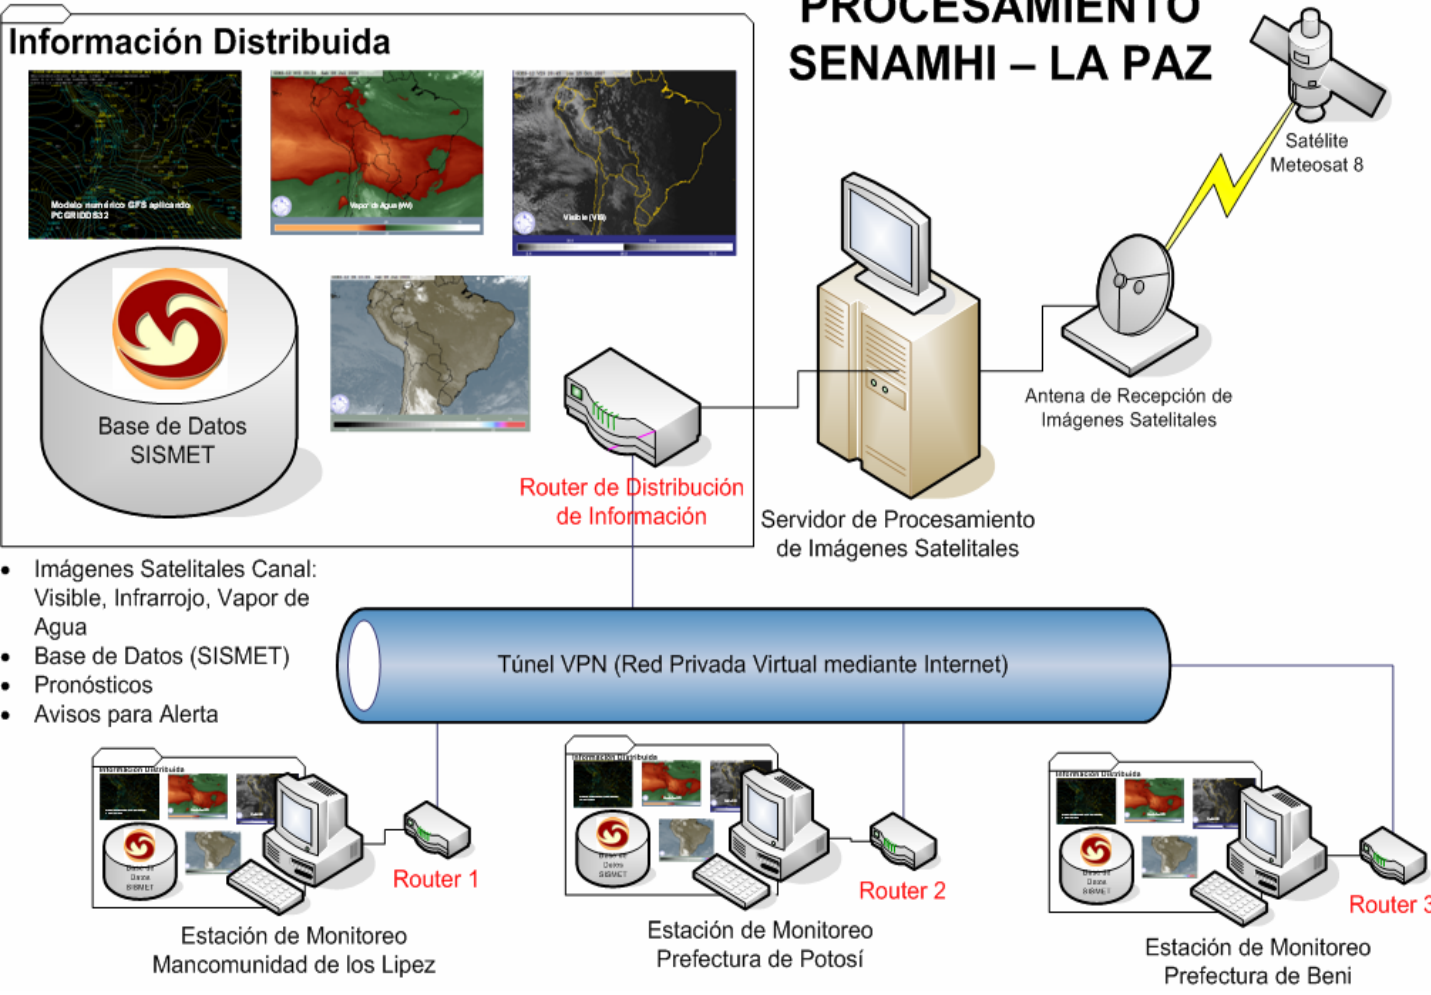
PROCESAMIENTO
SENAMHI – LA PAZ

Información Distribuida

Modelo numérico GFS aplicado
PCGRIDDS32

Vapor de Agua (WV)

Visible (VIS)

Base de Datos
SISMET

Satélite
Meteosat 8

Antena de Recepción de
Imágenes Satelitales

Router de Distribución
de Información

Servidor de Procesamiento
de Imágenes Satelitales

- Imágenes Satelitales Canal: Visible, Infrarrojo, Vapor de Agua
- Base de Datos (SISMET)
- Pronósticos
- Avisos para Alerta

Túnel VPN (Red Privada Virtual mediante Internet)

Información Distribuida

Base de Datos SISMET

Router 1

Estación de Monitoreo
Mancomunidad de los Lipez

Información Distribuida

Base de Datos SISMET

Router 2

Estación de Monitoreo
Prefectura de Potosí

Información Distribuida

Base de Datos SISMET

Router 3

Estación de Monitoreo
Prefectura de Beni